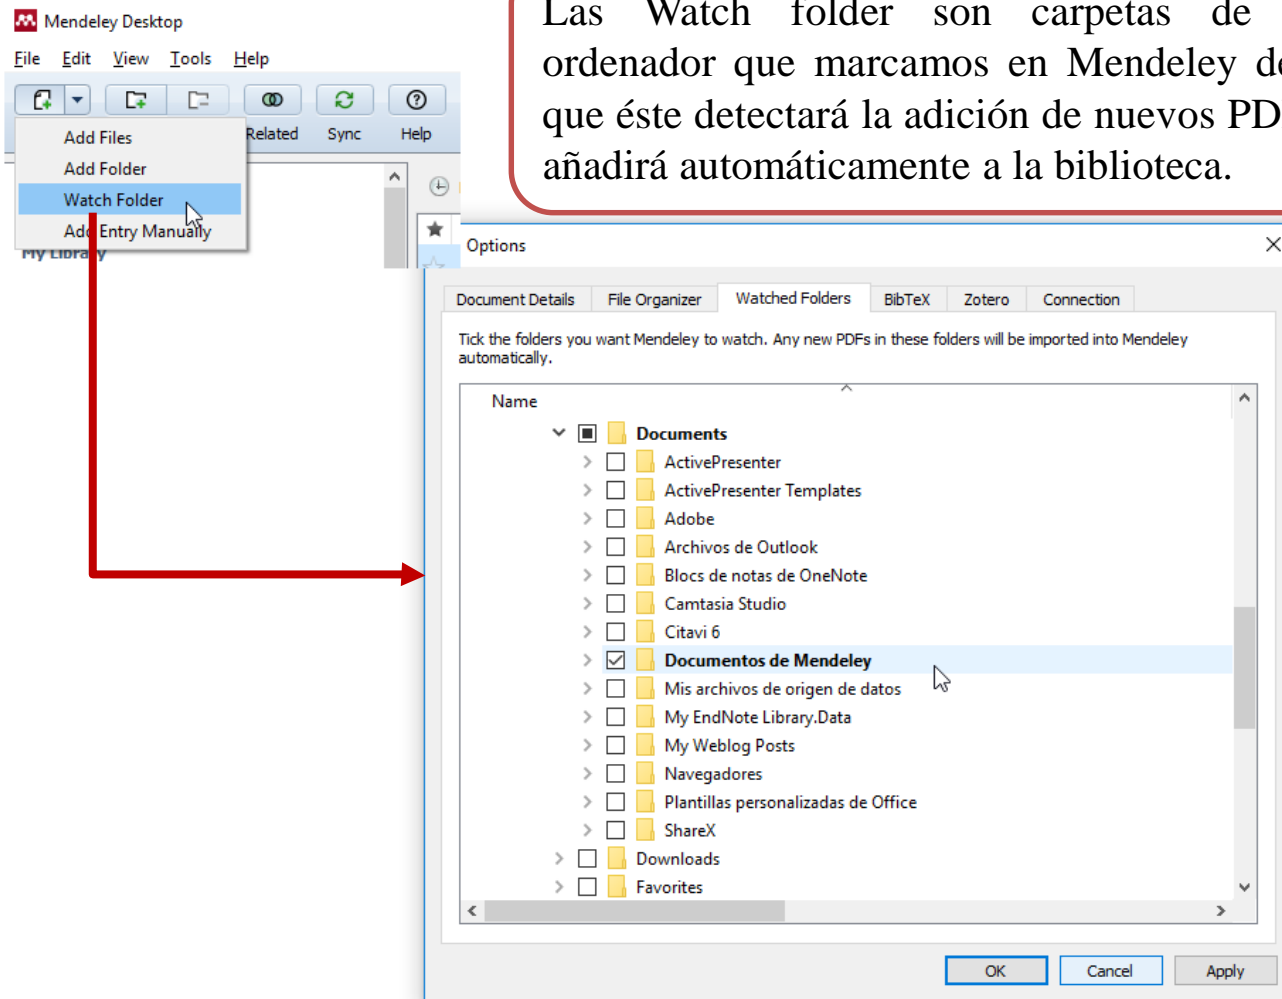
Mendeley Desktop

File Edit View Tools Help

Related Sync Help

Add Files
Add Folder
Watch Folder
Add Entry Manually

My Library

Las Watch folder son carpetas de ordenador que marcamos en Mendeley de que éste detectará la adición de nuevos PD añadirá automáticamente a la biblioteca.

Options

Document Details | File Organizer | Watched Folders | BibTeX | Zotero | Connection

Tick the folders you want Mendeley to watch. Any new PDFs in these folders will be imported into Mendeley automatically.

Name

Documents
ActivePresenter
ActivePresenter Templates
Adobe
Archivos de Outlook
Blocs de notas de OneNote
Camtasia Studio
Citavi 6
Documentos de Mendeley
Mis archivos de origen de datos
My EndNote Library.Data
My Weblog Posts
Navegadores
Plantillas personalizadas de Office
ShareX
Downloads
Favorites

OK Cancel Apply